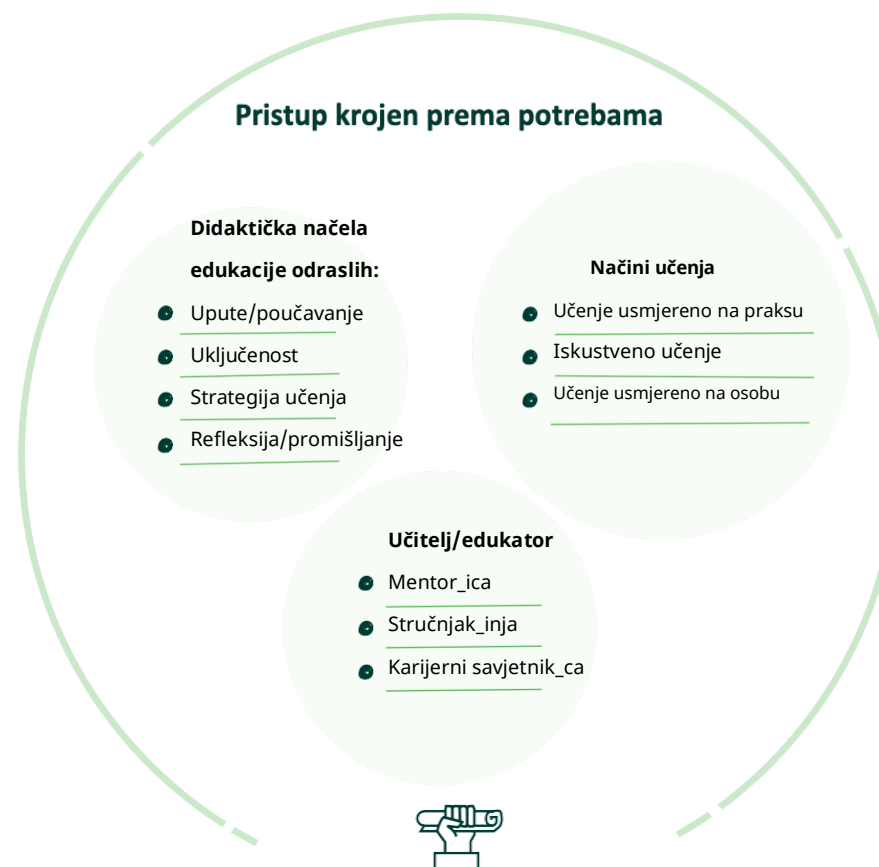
Pristup krojen prema potrebama

Didaktička načela edukacije odraslih:

- Upute/poučavanje
- Uključenost
- Strategija učenja
- Refleksija/promišljanje

Načini učenja

- Učenje usmjereno na praksu
- Iskustveno učenje
- Učenje usmjereno na osobu

Učitelj/edukator

- Mentor_ica
- Stručnjak_inja
- Karijerni savjetnik_ca